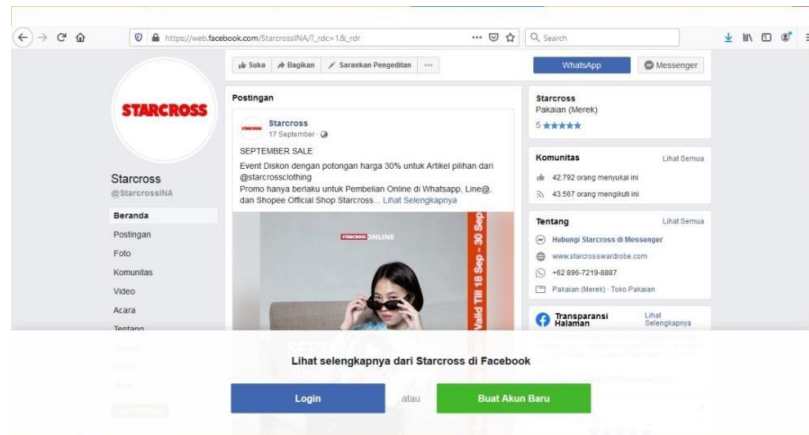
https://web.facebook.com/StarcrossINA/?_rdc=1&_rdr

Search

Suka Bagikan Saranakan Pengeditan ···

WhatsApp Messenger

STARCROSS

Starcross
@StarcrossINA

Beranda
Postingan
Foto
Komunitas
Video
Acara
Tentang

Postingan

Starcross
17 September ·

SEPTEMBER SALE
Event Diskon dengan potongan harga 30% untuk Artikel pilihan dari @starcrossclothing
Promo hanya berlaku untuk Pembelian Online di Whatsapp, Line@, dan Shopee Official Shop Starcross... Lihat Selengkapnya

STARCROSS ONLINE

Valid Till 18 Sep - 30 Sep

Starcross
Pakaian (Merek)
5 ★★★★★

Komunitas Lihat Semua
42.792 orang menyukai ini
43.567 orang mengikuti ini

Tentang Lihat Semua
Hubungi Starcross di Messenger
www.starcrosswardrobe.com
+62 896-7219-8887
Pakaian (Merek) · Toko Pakaian

Transparansi Halaman Lihat Selengkapnya

Lihat selengkapnya dari Starcross di Facebook

Login atau Buat Akun Baru